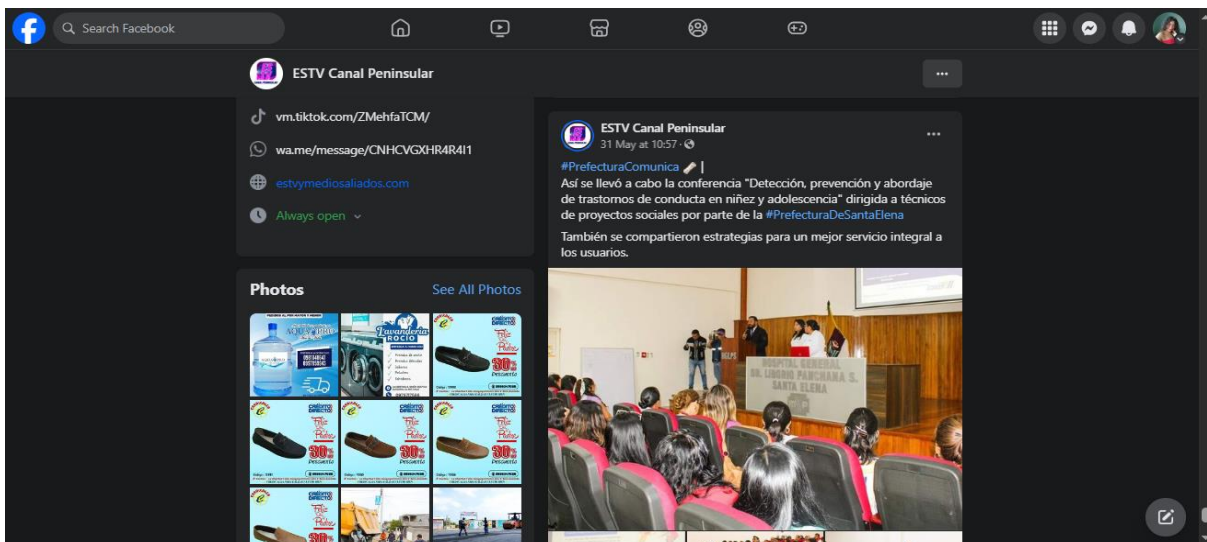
Search Facebook

ESTV Canal Peninsular

...

vm.tiktok.com/ZMehfaTCM/

wa.me/message/CNHCVGXHR4R4I1

estvymediosaliados.com

Always open

Photos

See All Photos

ESTV Canal Peninsular
31 May at 10:57 ·

#PrefecturaComunica |
Así se llevó a cabo la conferencia "Detección, prevención y abordaje de trastornos de conducta en niñez y adolescencia" dirigida a técnicos de proyectos sociales por parte de la #PrefecturaDeSantaElena

También se compartieron estrategias para un mejor servicio integral a los usuarios.

HOSPITAL GENERAL DR. LIBORIO PANCHANA S. SANTA ELENA

Lavandería ROCÍO

30% Descuento